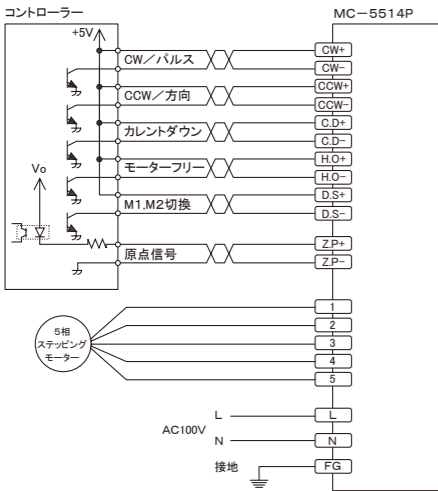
コントローラー
MC−5514P
+5V
CW／パルス
CW+
CW−
CCW／方向
CCW+
CCW−
カレントダウン
C.D+
C.D−
モーターフリー
H.O+
H.O−
Vo
M1,M2切換
D.S+
D.S−
原点信号
Z.P+
Z.P−
5相
ステッピング
モーター
1
2
3
4
5
L
AC100V
N
L
N
接地
FG